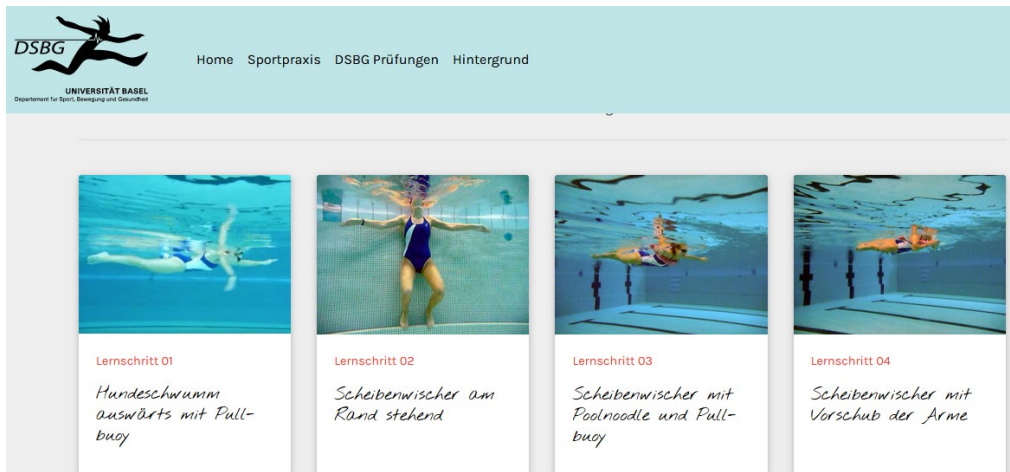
DSBG
UNIVERSITÄT BASEL
Departement für Sport, Bewegung und Gesundheit

Home Sportpraxis DSBG Prüfungen Hintergrund

Lernschritt 01
Hundeschwumm auswärts mit Pull-buoy

Lernschritt 02
Scheibenwischer am Rand stehend

Lernschritt 03
Scheibenwischer mit Poolnoodle und Pull-buoy

Lernschritt 04
Scheibenwischer mit Vorschub der Arme